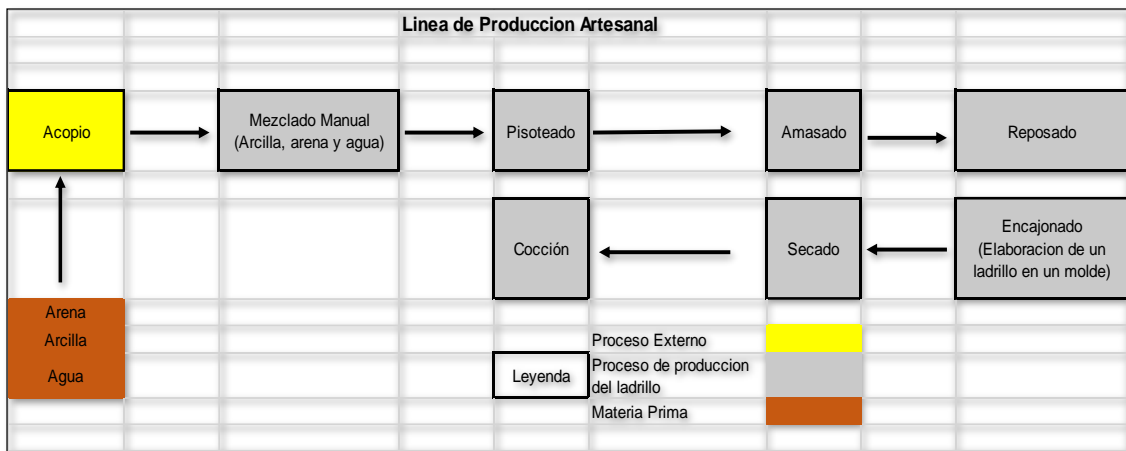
Linea de Produccion Artesanal

Acopio

Mezclado Manual (Arcilla, arena y agua)

Pisoteado

Amasado

Reposado

Encajonado (Elaboracion de un ladrillo en un molde)

Secado

Cocción

Arena
Arcilla
Agua

Leyenda

Proceso Externo
Proceso de produccion del ladrillo
Materia Prima